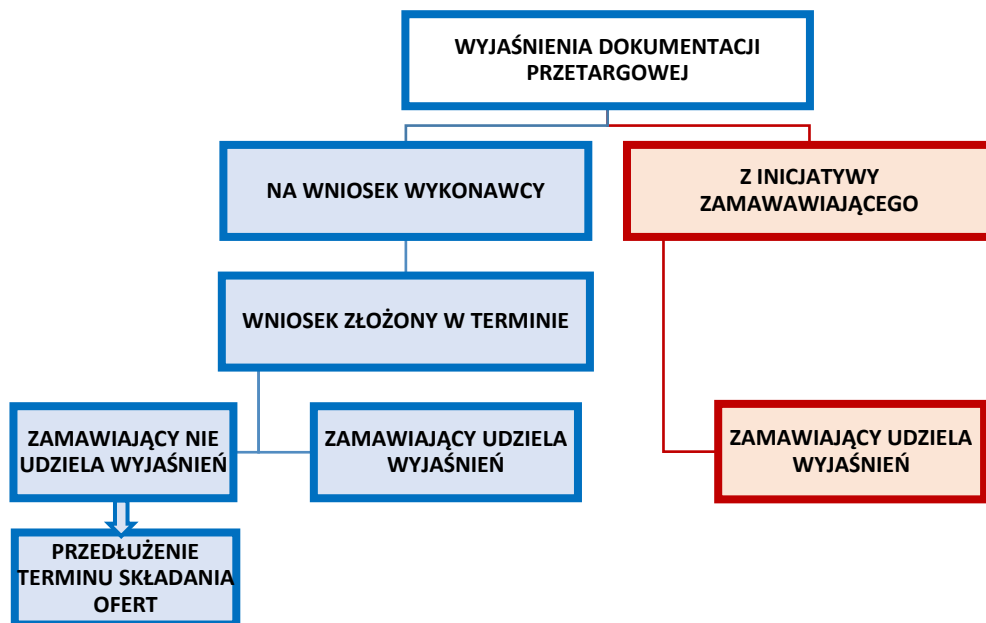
WYJAŚNIENIA DOKUMENTACJI PRZETARGOWEJ

NA WNIOSEK WYKONAWCY

Z INICJATYWY ZAMAWAWIAJĄCEGO

WNIOSEK ZŁOŻONY W TERMINIE

ZAMAWIAJĄCY NIE UDZIELA WYJAŚNIEŃ

ZAMAWIAJĄCY UDZIELA WYJAŚNIEŃ

ZAMAWIAJĄCY UDZIELA WYJAŚNIEŃ

PRZEDŁUŻENIE TERMINU SKŁADANIA OFERT